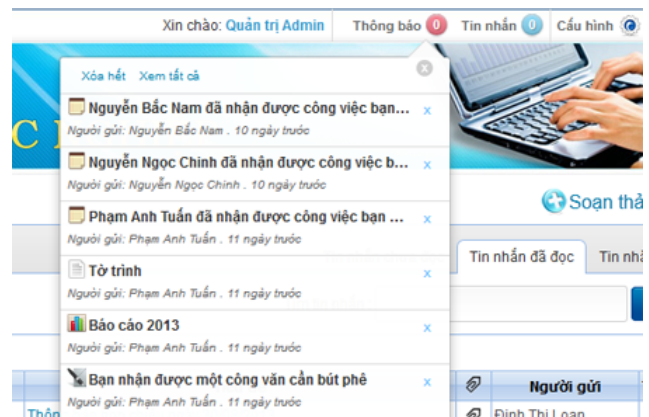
Xin chào: Quản trị Admin  Thông báo 0  Tin nhắn 0  Cấu hình

Xóa hết  Xem tất cả

Nguyễn Bắc Nam đã nhận được công việc bạn... x
Người gửi: Nguyễn Bắc Nam . 10 ngày trước

Nguyễn Ngọc Chinh đã nhận được công việc b... x
Người gửi: Nguyễn Ngọc Chinh . 10 ngày trước

Phạm Anh Tuấn đã nhận được công việc bạn ... x
Người gửi: Phạm Anh Tuấn . 11 ngày trước

Tờ trình x
Người gửi: Phạm Anh Tuấn . 11 ngày trước

Báo cáo 2013 x
Người gửi: Phạm Anh Tuấn . 11 ngày trước

Bạn nhận được một công văn cần bút phê x
Người gửi: Phạm Anh Tuấn . 11 ngày trước

Soạn thả

Tin nhắn đã đọc  Tin nhắ

Người gửi

Đinh Thị Loan

Thôn